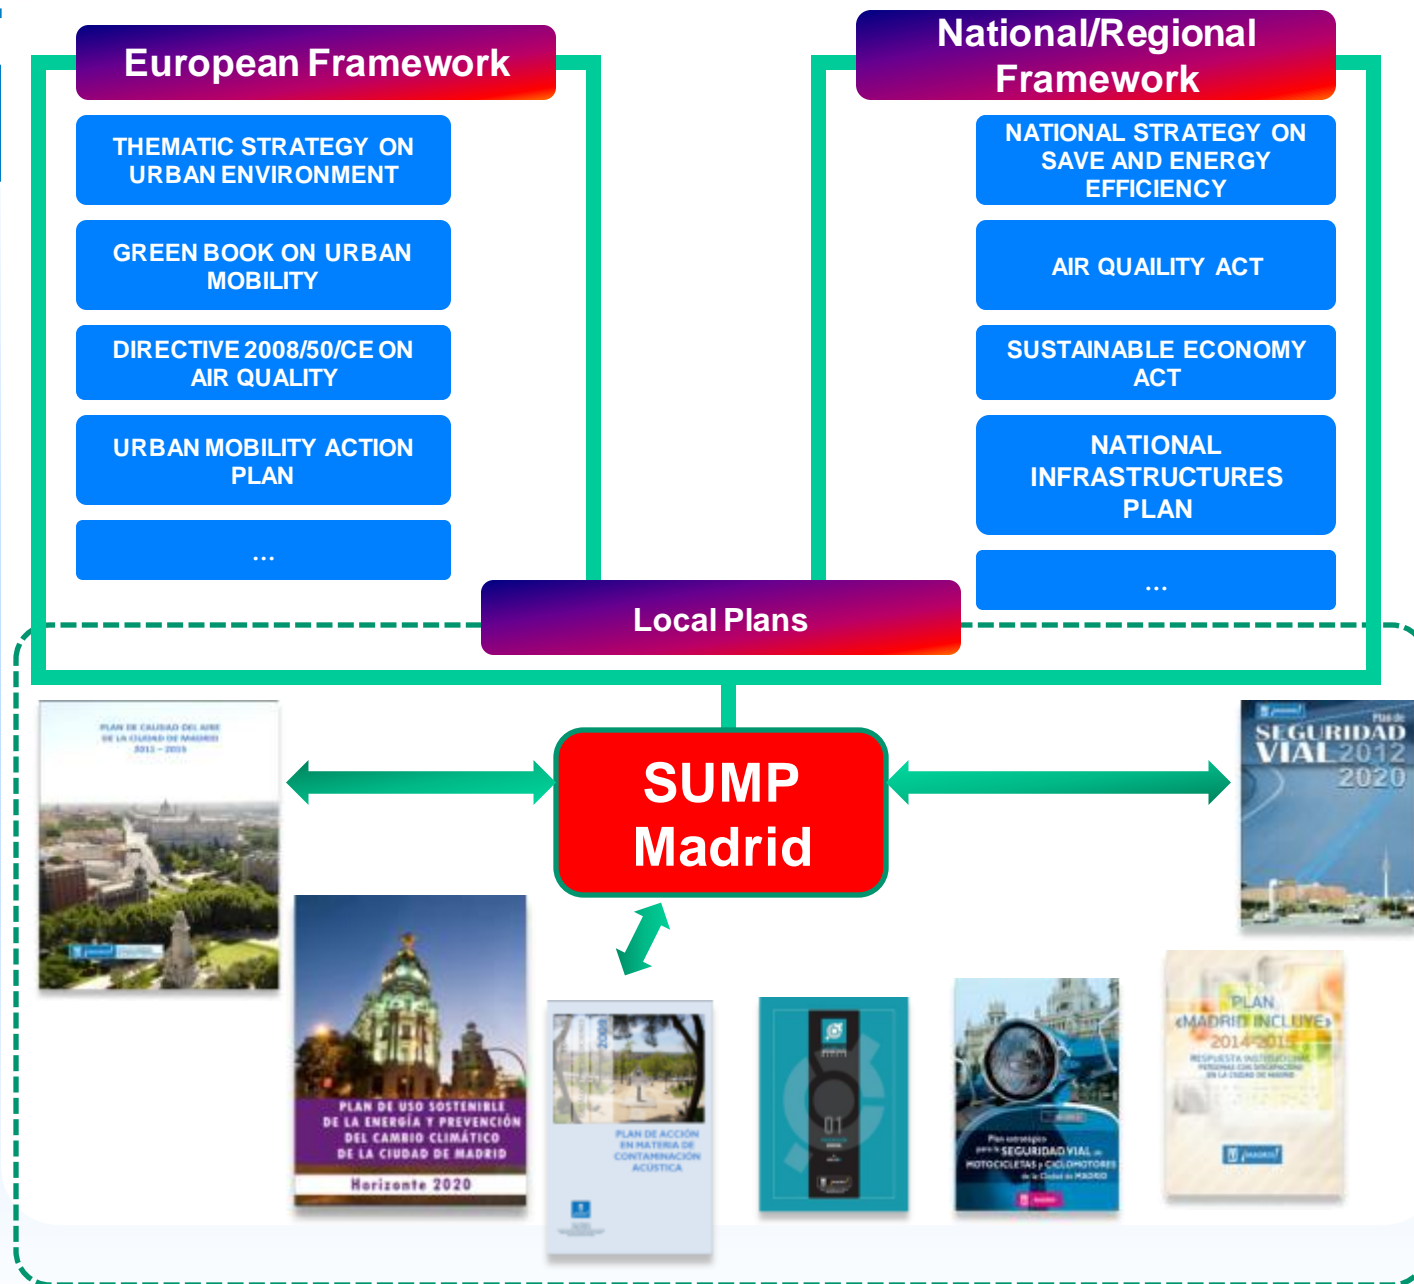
European Framework

THEMATIC STRATEGY ON URBAN ENVIRONMENT

GREEN BOOK ON URBAN MOBILITY

DIRECTIVE 2008/50/CE ON AIR QUALITY

URBAN MOBILITY ACTION PLAN

...

National/Regional Framework

NATIONAL STRATEGY ON SAVE AND ENERGY EFFICIENCY

AIR QUAILITY ACT

SUSTAINABLE ECONOMY ACT

NATIONAL INFRASTRUCTURES PLAN

...

Local Plans

SUMP Madrid

PLAN DE CALIDAD DEL AIRE DE LA CIUDAD DE MADRID 2011 – 2015

PLAN DE USO SOSTENIBLE DE LA ENERGÍA Y PREVENCIÓN DEL CAMBIO CLIMÁTICO DE LA CIUDAD DE MADRID

Horizonte 2020

PLAN DE ACCIÓN EN MATERIA DE CONTAMINACIÓN ACÚSTICA

01

Plan estratégico para la SEGURIDAD VIAL de MOTOCICLETAS y CICLOMOTORES de la Ciudad de MADRID

PLAN «MADRID INCLUYE» 2014-2015

RESPUESTA INSTITUCIONAL PERSONAS CON DISCAPACIDAD EN LA CIUDAD DE MADRID

Plan de SEGURIDAD VIAL 2012 2020